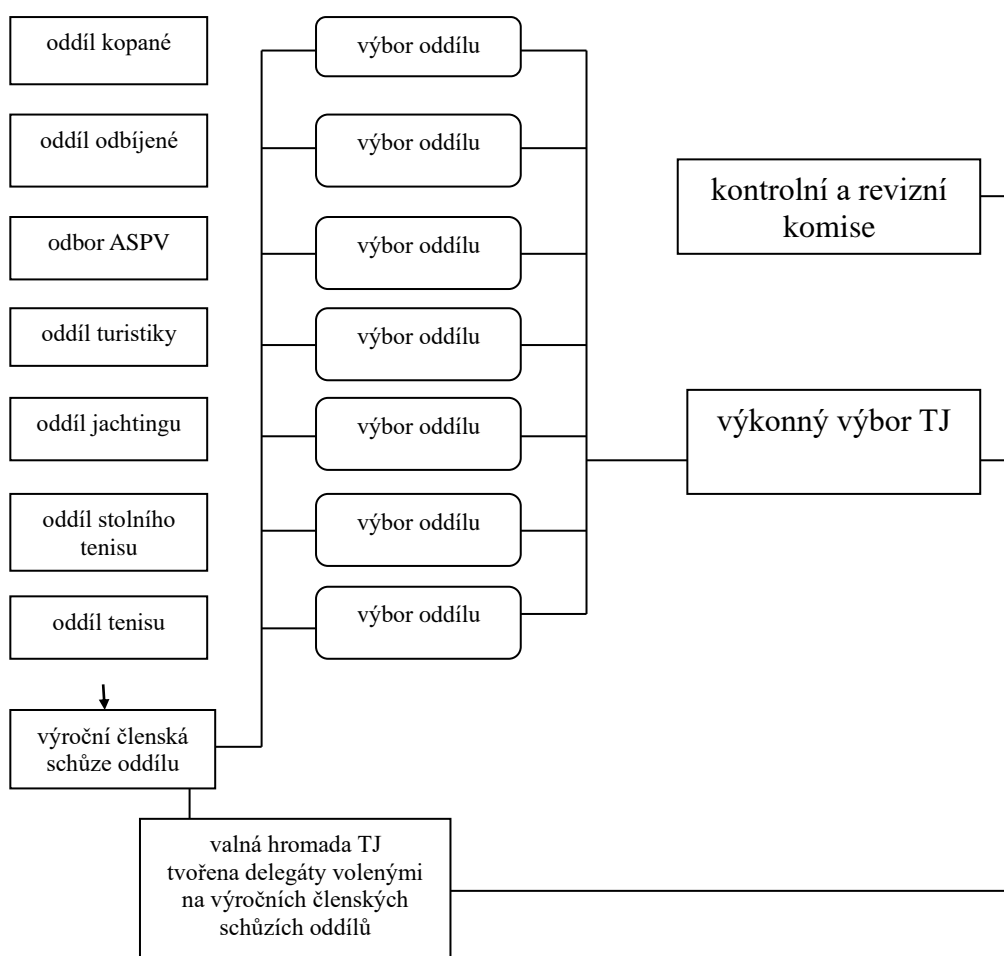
oddíl kopané

oddíl odbíjené

odbor ASPV

oddíl turistiky

oddíl jachtingu

oddíl stolního tenisu

oddíl tenisu

výroční členská schůze oddílu

výbor oddílu

výbor oddílu

výbor oddílu

výbor oddílu

výbor oddílu

výbor oddílu

výbor oddílu

kontrolní a revizní komise

výkonný výbor TJ

valná hromada TJ tvořena delegáty volenými na výročních členských schůzích oddílů